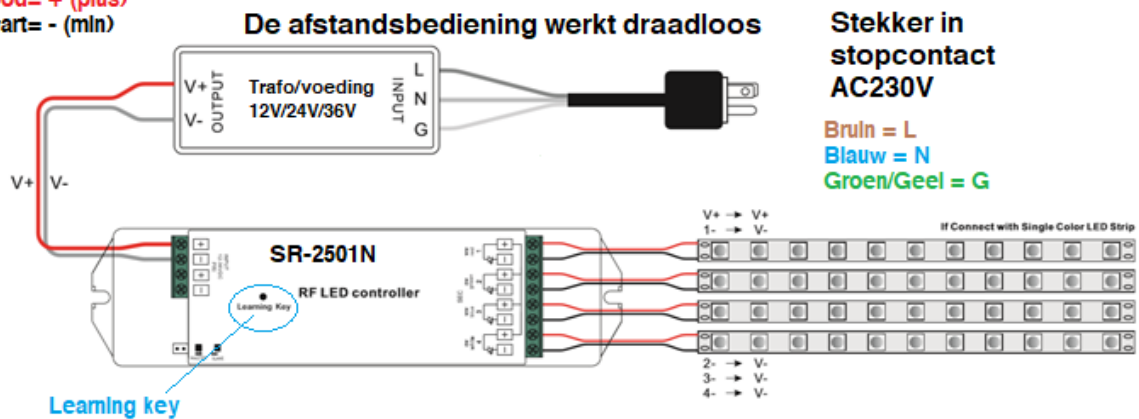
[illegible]ood= + (plus)
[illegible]art= - (min)

De afstandsbediening werkt draadloos

Stekker in stopcontact AC230V

V+ OUTPUT V-
Trafo/voeding 12V/24V/36V
L N G INPUT

Bruin = L
Blauw = N
Groen/Geel = G

V+ V-

SR-2501N
RF LED controller
Learning Key

V+ → V+
1- → V-
If Connect with Single Color LED Strip

2- → V-
3- → V-
4- → V-

Learning key